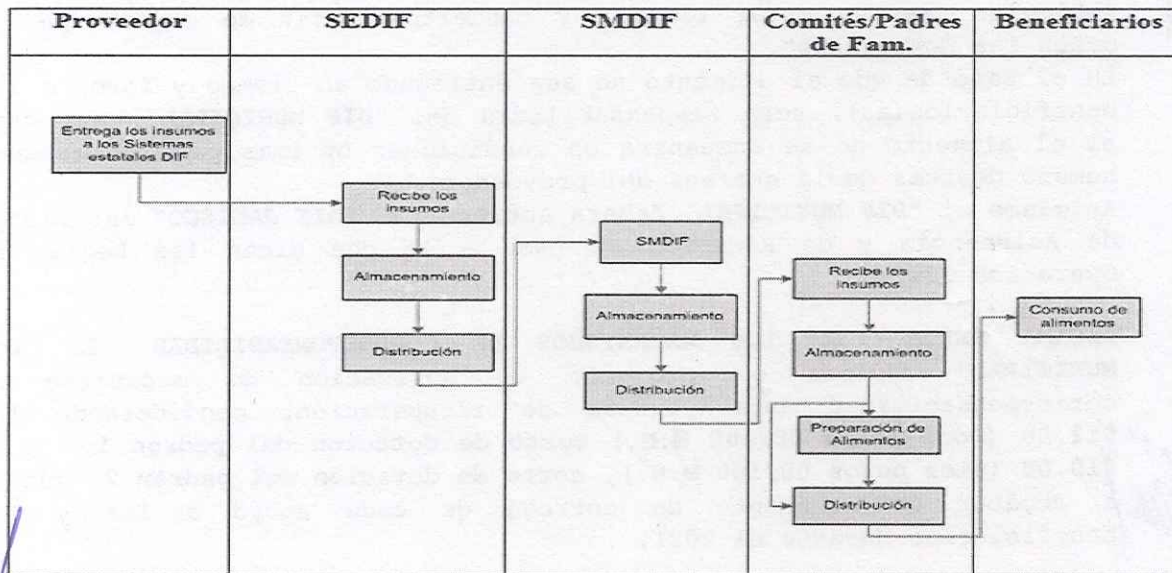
| Proveedor | SEDIF | SMDIF | Comités/Padres de Fam. | Beneficiarios |
|---|---|---|---|---|

Entrega los insumos a los Sistemas estatales DIF

Recibe los insumos

Almacenamiento

Distribución

SMDIF

Almacenamiento

Distribución

Recibe los insumos

Almacenamiento

Preparación de Alimentos

Distribución

Consumo de alimentos